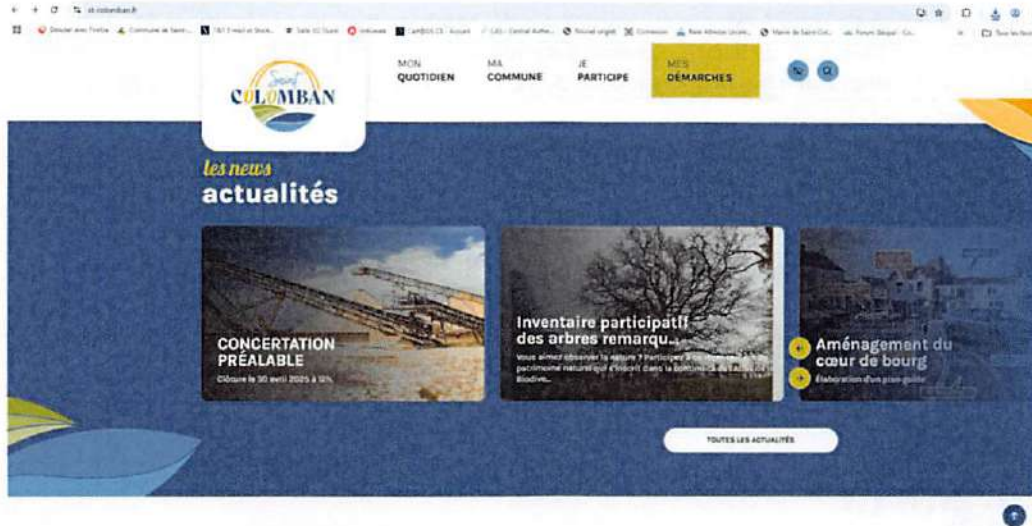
st-colomban.fr

Saint COLOMBAN

MON QUOTIDIEN

MA COMMUNE

JE PARTICIPE

MES DÉMARCHES

les news
actualités

CONCERTATION PRÉALABLE
Clôture le 30 avril 2025 à 12h

Inventaire participatif des arbres remarqu...
Vous aimez observer la nature ? Participez à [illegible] patrimoine naturel qui s'inscrit dans la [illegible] Biodiv...

Aménagement du cœur de bourg
Élaboration d'un plan guide

TOUTES LES ACTUALITÉS